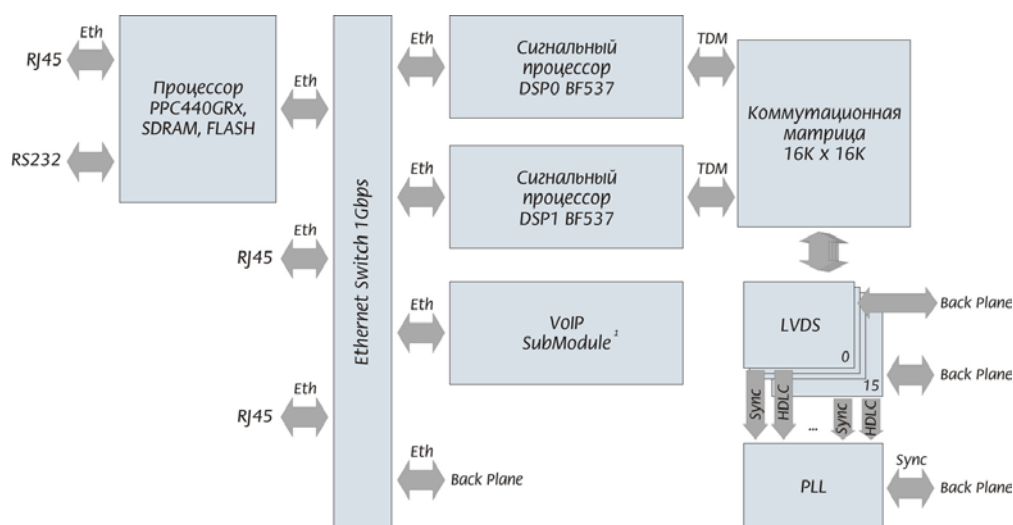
RJ45

Eth

RS232

Процессор PPC440GRx, SDRAM, FLASH

Eth

RJ45

Eth

RJ45

Eth

Ethernet Switch 1Gbps

Eth

Сигнальный процессор DSP0 BF537

Eth

Сигнальный процессор DSP1 BF537

Eth

VoIP SubModule$^1$

Eth

Back Plane

TDM

TDM

Коммутационная матрица 16K x 16K

LVDS

0

15

Back Plane

Back Plane

Sync

HDLC

...

Sync

HDLC

PLL

Sync

Back Plane